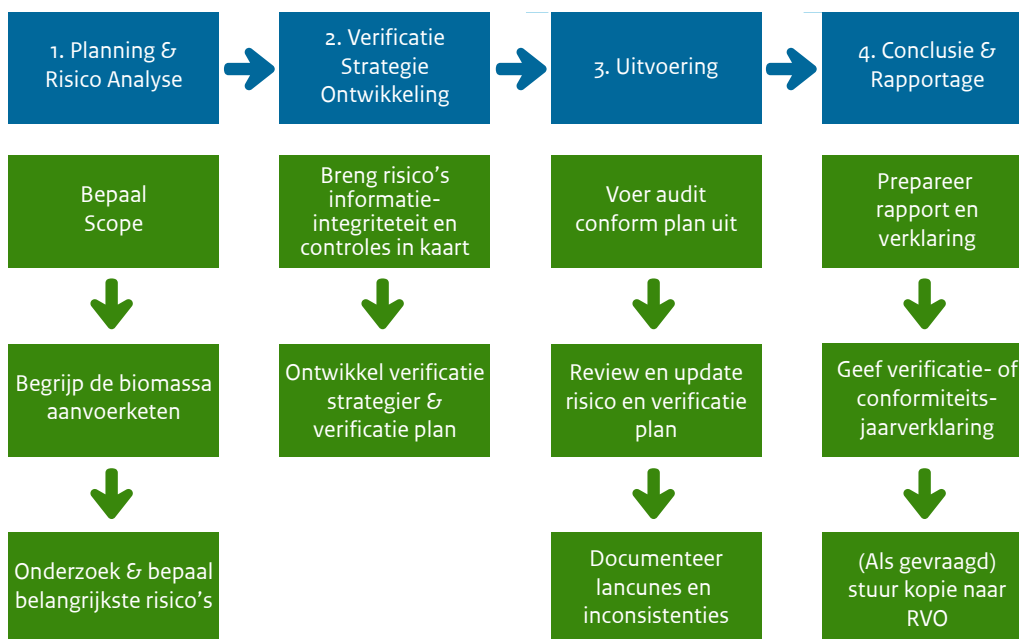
1. Planning & Risico Analyse

2. Verificatie Strategie Ontwikkeling

3. Uitvoering

4. Conclusie & Rapportage

Bepaal Scope

Begrijp de biomassa aanvoerketen

Onderzoek & bepaal belangrijkste risico's

Breng risico's informatie-integriteit en controles in kaart

Ontwikkel verificatie strategier & verificatie plan

Voer audit conform plan uit

Review en update risico en verificatie plan

Documenteer lancunes en inconsistenties

Prepareer rapport en verklaring

Geef verificatie- of conformiteits-jaarverklaring

(Als gevraagd) stuur kopie naar RVO